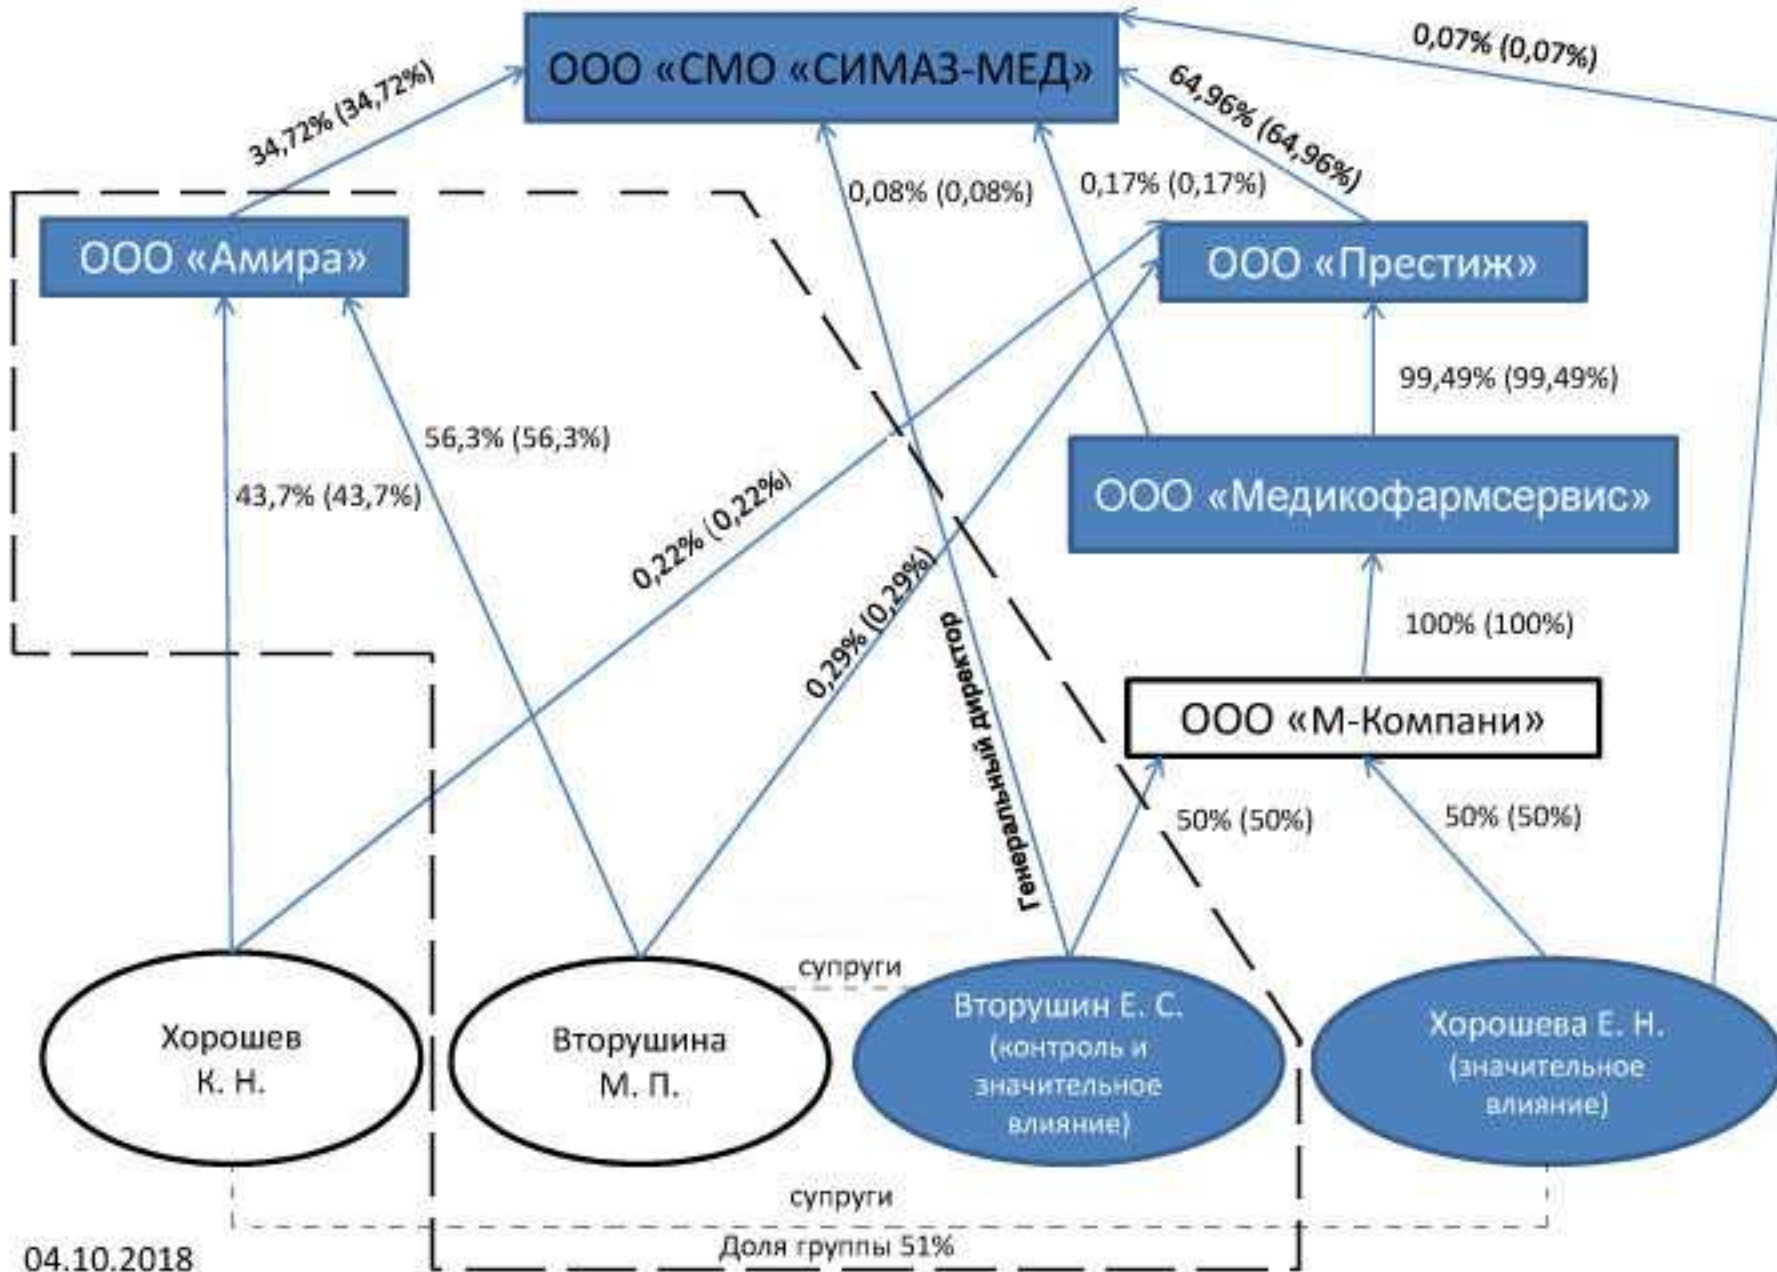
ООО «СМО «СИМАЗ-МЕД»

0,07% (0,07%)

34,72% (34,72%)

64,96% (64,96%)

0,08% (0,08%)

0,17% (0,17%)

ООО «Амира»

ООО «Престиж»

99,49% (99,49%)

56,3% (56,3%)

43,7% (43,7%)

0,22% (0,22%)

ООО «Медикофармсервис»

0,29% (0,29%)

Генеральный директор

100% (100%)

ООО «М-Компани»

50% (50%)

50% (50%)

супруги

Хорошев К. Н.

Вторушина М. П.

Вторушин Е. С. (контроль и значительное влияние)

Хорошева Е. Н. (значительное влияние)

супруги

04.10.2018

Доля группы 51%